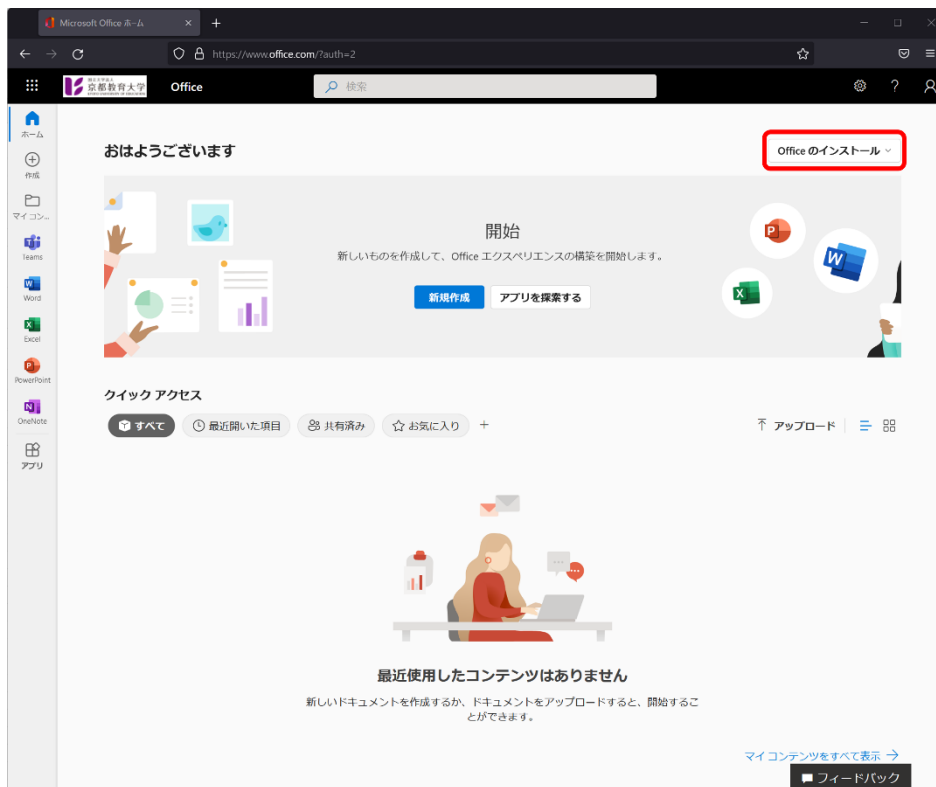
Microsoft Office ホーム

https://www.office.com/?auth=2

京都教育大学

Office

検索

ホーム

作成

マイ コン...

Teams

Word

Excel

PowerPoint

OneNote

アプリ

おはようございます

Office のインストール

開始

新しいものを作成して、Office エクスペリエンスの構築を開始します。

新規作成

アプリを探索する

クイック アクセス

すべて

最近開いた項目

共有済み

お気に入り

+

アップロード

最近使用したコンテンツはありません

新しいドキュメントを作成するか、ドキュメントをアップロードすると、開始することができます。

マイ コンテンツをすべて表示 →

フィードバック